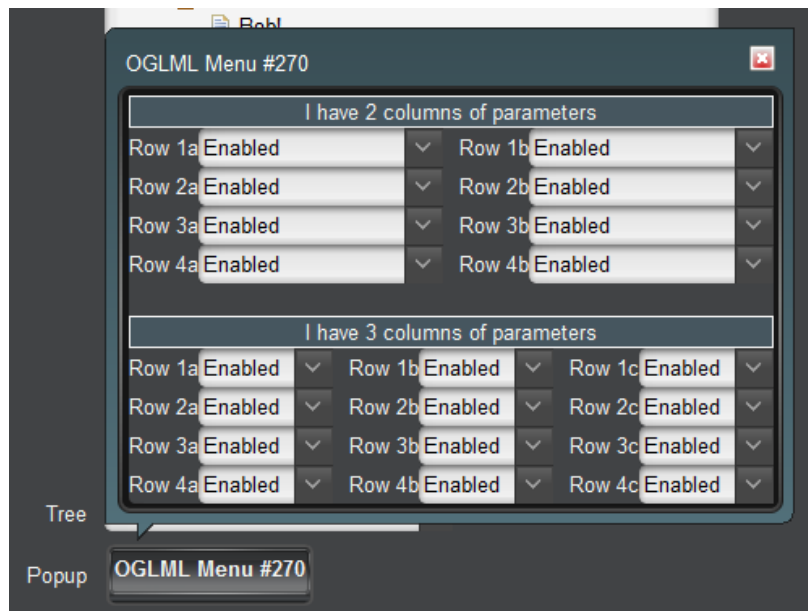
Bobl

OGLML Menu #270

I have 2 columns of parameters

Row 1a Enabled
Row 1b Enabled
Row 2a Enabled
Row 2b Enabled
Row 3a Enabled
Row 3b Enabled
Row 4a Enabled
Row 4b Enabled

I have 3 columns of parameters

Row 1a Enabled
Row 1b Enabled
Row 1c Enabled
Row 2a Enabled
Row 2b Enabled
Row 2c Enabled
Row 3a Enabled
Row 3b Enabled
Row 3c Enabled
Row 4a Enabled
Row 4b Enabled
Row 4c Enabled

Tree

Popup
OGLML Menu #270